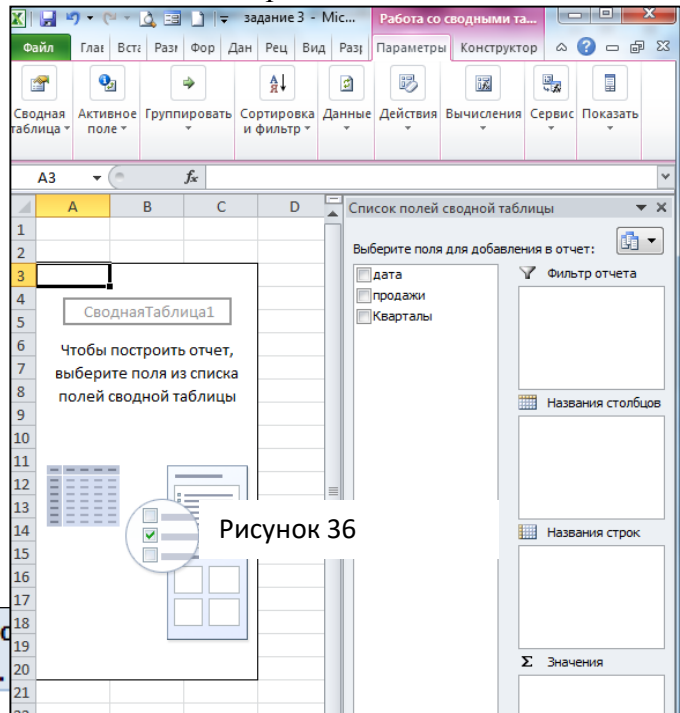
задание 3 - Mic... Работа со сводными та...

Файл Глав Вста Разм Фор Дан Рец Вид Разр Параметры Конструктор

Сводная таблица Активное поле Группировать Сортировка и фильтр Данные Действия Вычисления Сервис Показать

A3 $f_x$

| | A | B | C | D |
|---|---|---|---|---|
| 1 | | | | |
| 2 | | | | |
| 3 | | | | |
| 4 | | | | |
| 5 | | | | |
| 6 | | | | |
| 7 | | | | |
| 8 | | | | |
| 9 | | | | |
| 10 | | | | |
| 11 | | | | |
| 12 | | | | |
| 13 | | | | |
| 14 | | | | |
| 15 | | | | |
| 16 | | | | |
| 17 | | | | |
| 18 | | | | |
| 19 | | | | |
| 20 | | | | |
| 21 | | | | |

СводнаяТаблица1

Чтобы построить отчет, выберите поля из списка полей сводной таблицы

Рисунок 36

Список полей сводной таблицы

Выберите поля для добавления в отчет:

дата
продажи
Кварталы

Фильтр отчета

Названия столбцов

Названия строк

Σ Значения